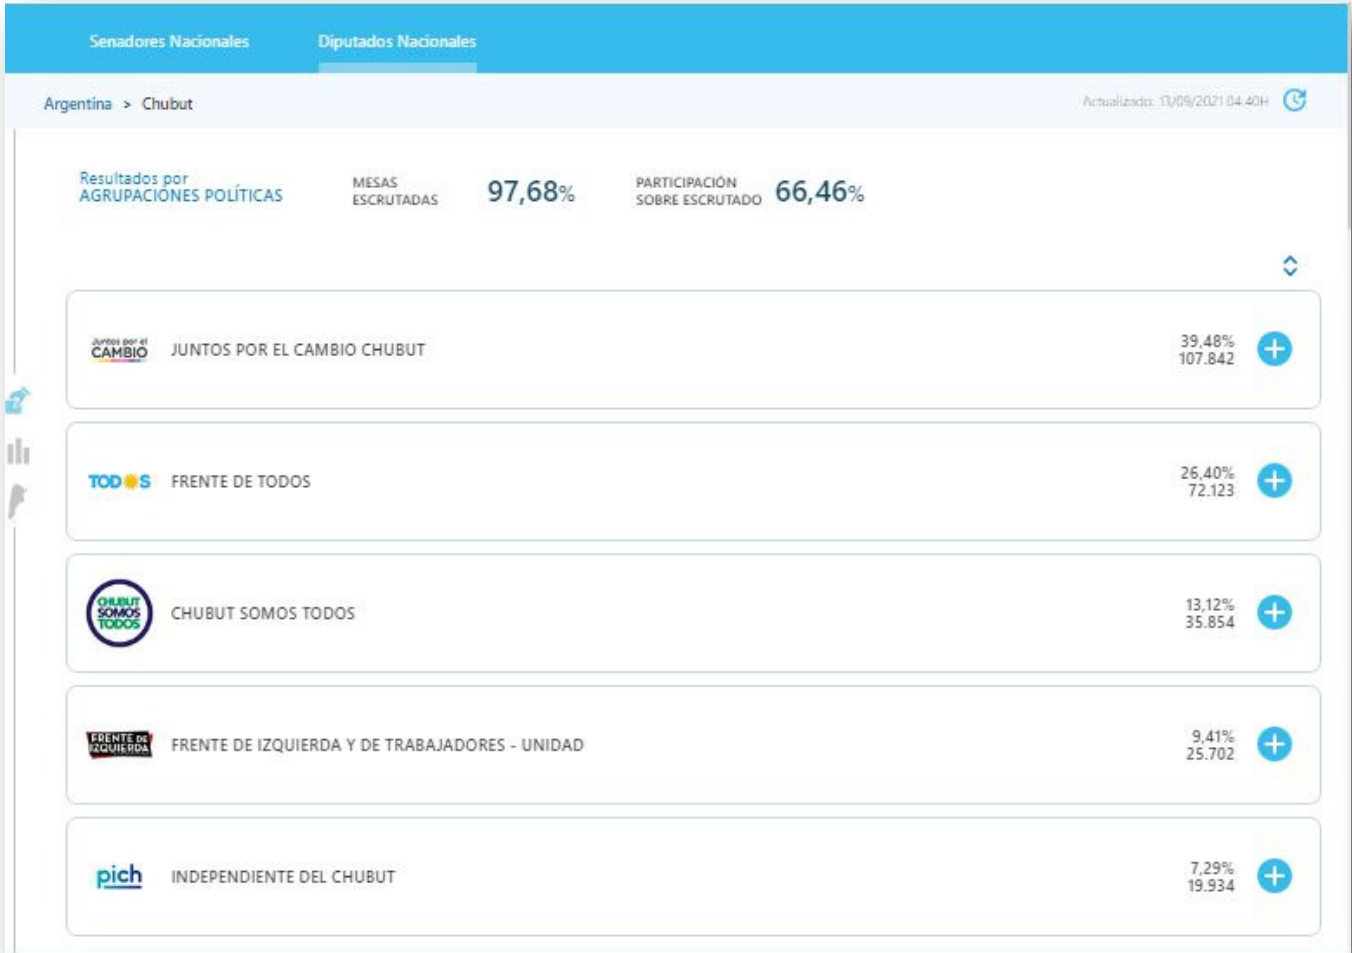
Senadores Nacionales Diputados Nacionales

Argentina > Chubut

Actualizado: 13/09/2021 04:40H

Resultados por AGRUPACIONES POLÍTICAS

MESAS ESCRUTADAS 97,68%

PARTICIPACIÓN SOBRE ESCRUTADO 66,46%

Juntos por el CAMBIO JUNTOS POR EL CAMBIO CHUBUT 39,48% 107.842

TODOS FRENTE DE TODOS 26,40% 72.123

CHUBUT SOMOS TODOS CHUBUT SOMOS TODOS 13,12% 35.854

FRENTE DE IZQUIERDA FRENTE DE IZQUIERDA Y DE TRABAJADORES - UNIDAD 9,41% 25.702

pich INDEPENDIENTE DEL CHUBUT 7,29% 19.934